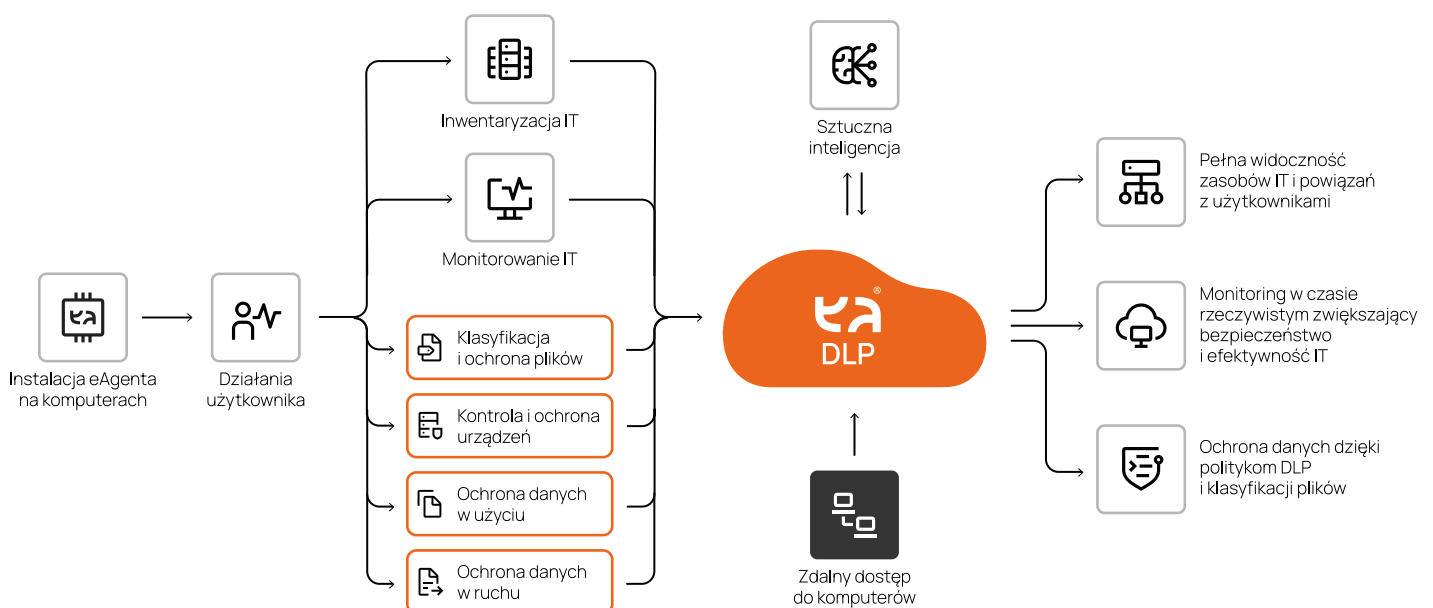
Instalacja eAgenta na komputerach

Działania użytkownika

Inwentaryzacja IT

Monitorowanie IT

Klasyfikacja i ochrona plików

Kontrola i ochrona urządzeń

Ochrona danych w użyciu

Ochrona danych w ruchu

Sztuczna inteligencja

DLP

Zdalny dostęp do komputerów

Pełna widoczność zasobów IT i powiązań z użytkownikami

Monitoring w czasie rzeczywistym zwiększający bezpieczeństwo i efektywność IT

Ochrona danych dzięki politykom DLP i klasyfikacji plików